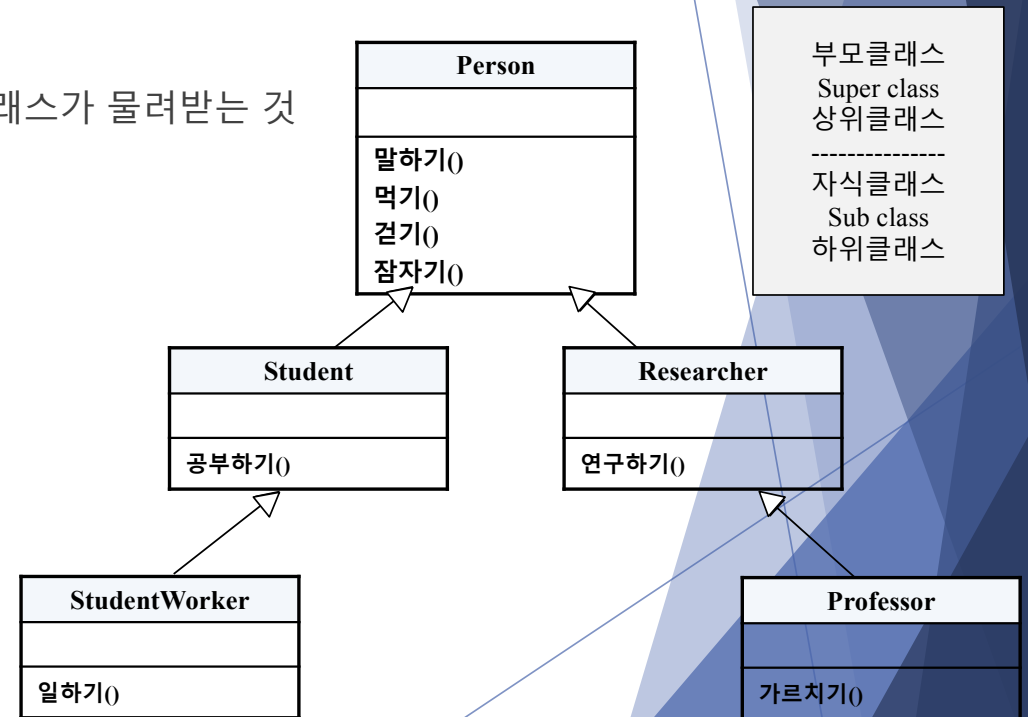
래스가 물려받는 것

| Person |
|---|
| |
| 말하기() 먹기() 걷기() 잠자기() |

| Student |
|---|
| |
| 공부하기() |

| Researcher |
|---|
| |
| 연구하기() |

| StudentWorker |
|---|
| |
| 일하기() |

| Professor |
|---|
| |
| 가르치기() |

부모클래스
Super class
상위클래스
--------------
자식클래스
Sub class
하위클래스